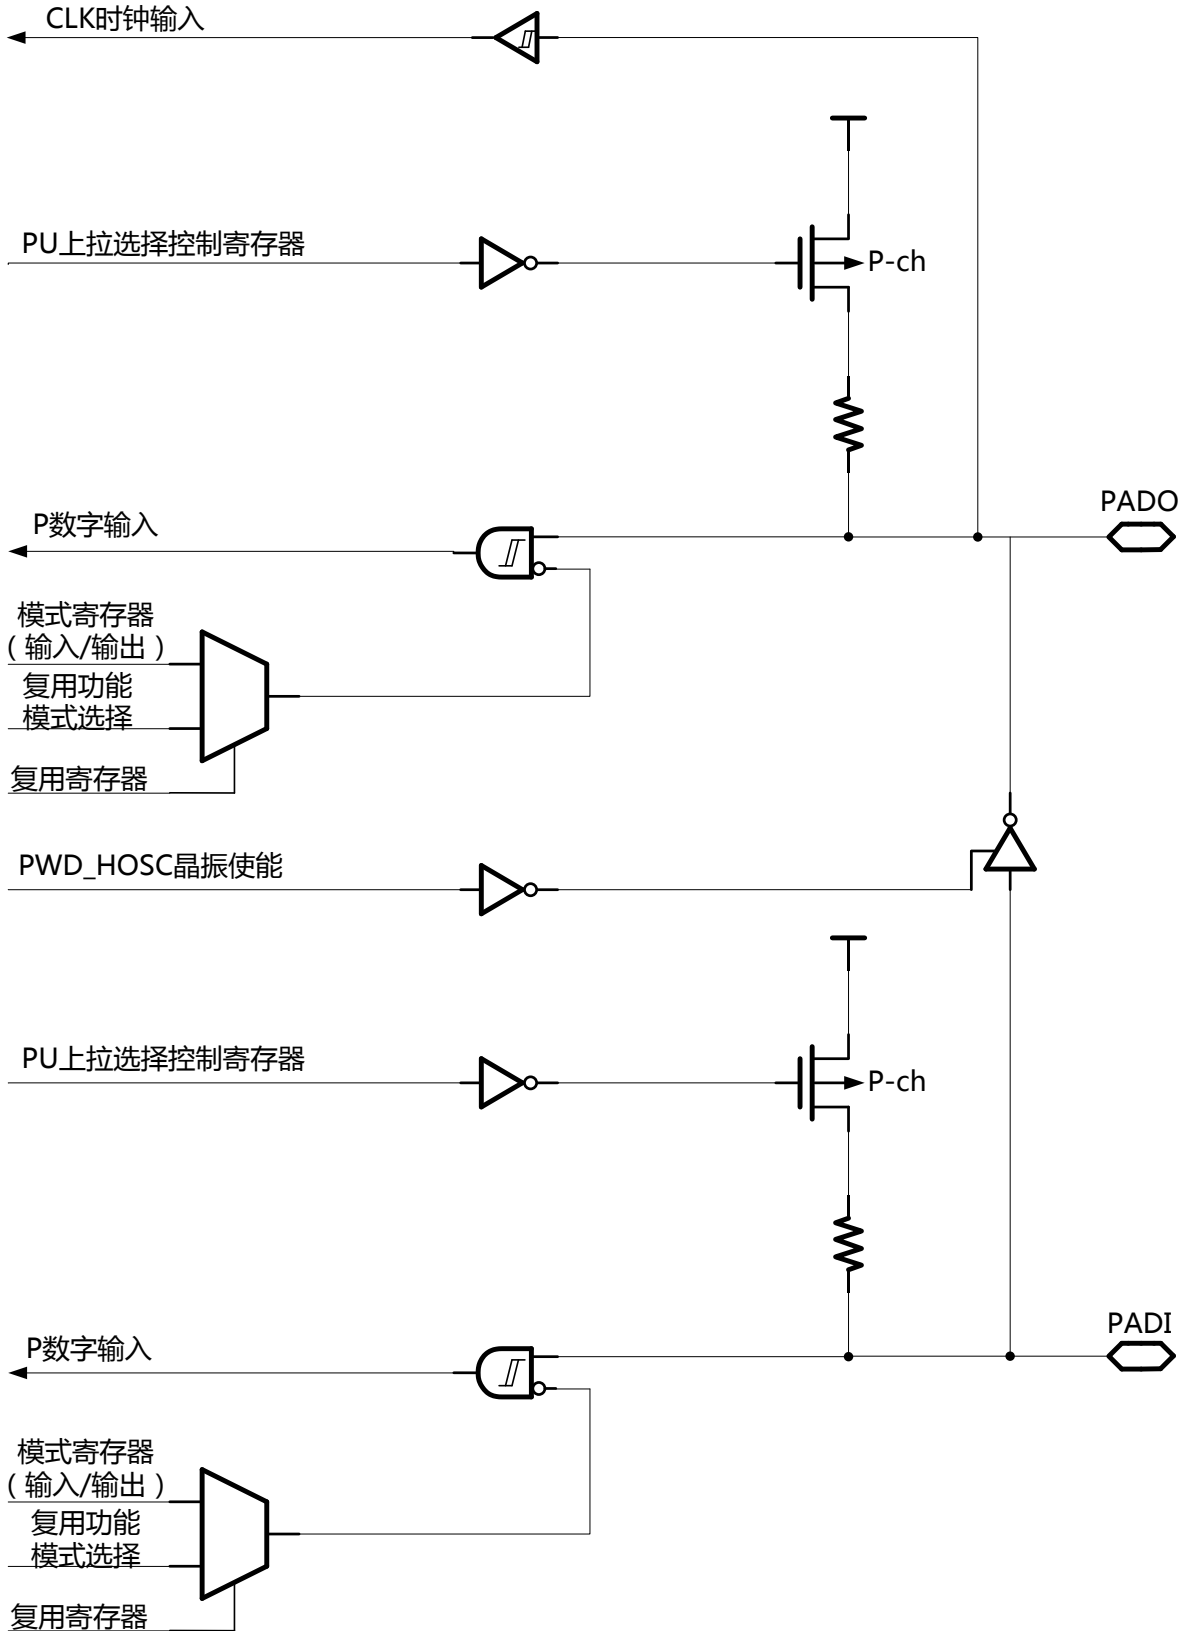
CLK时钟输入

PU上拉选择控制寄存器

P-ch

PADO

P数字输入

模式寄存器
（输入/输出）

复用功能
模式选择

复用寄存器

PWD_HOSC晶振使能

PU上拉选择控制寄存器

P-ch

PADI

P数字输入

模式寄存器
（输入/输出）

复用功能
模式选择

复用寄存器